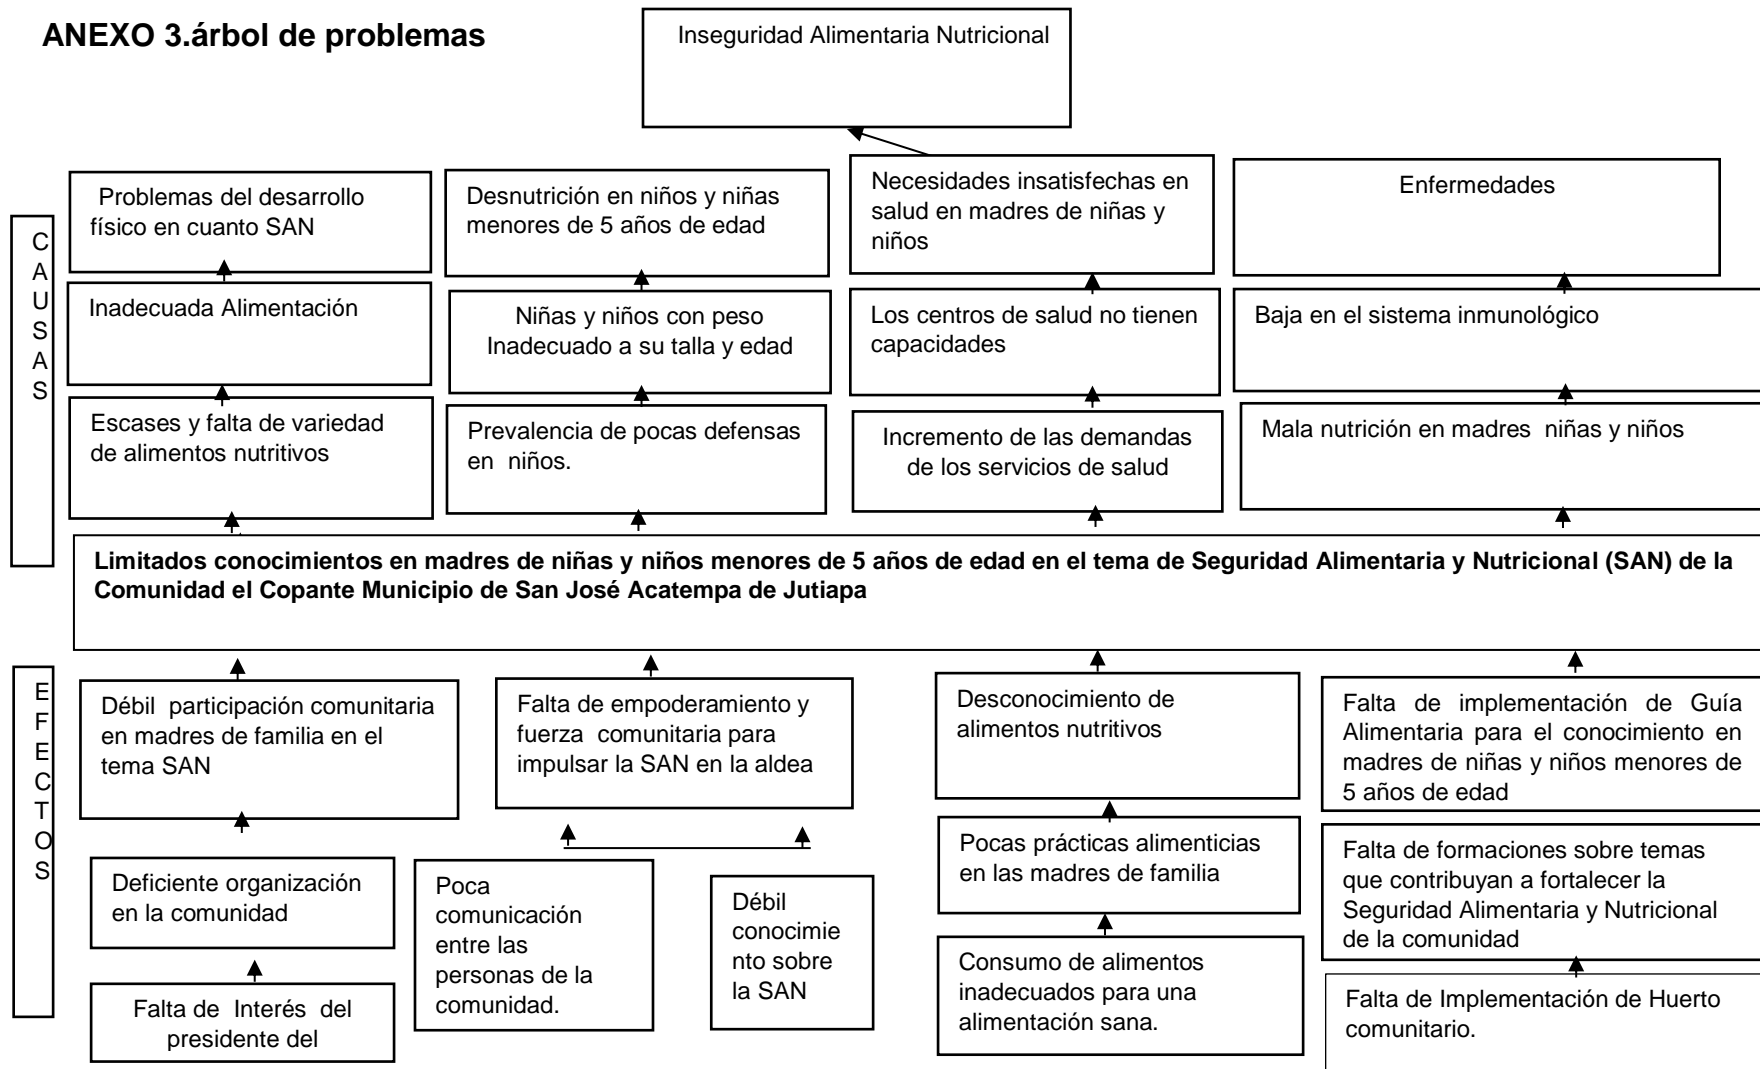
ANEXO 3.árbol de problemas

Inseguridad Alimentaria Nutricional

CAUSAS

Problemas del desarrollo físico en cuanto SAN

Desnutrición en niños y niñas menores de 5 años de edad

Necesidades insatisfechas en salud en madres de niñas y niños

Enfermedades

Inadecuada Alimentación

Niñas y niños con peso Inadecuado a su talla y edad

Los centros de salud no tienen capacidades

Baja en el sistema inmunológico

Escases y falta de variedad de alimentos nutritivos

Prevalencia de pocas defensas en niños.

Incremento de las demandas de los servicios de salud

Mala nutrición en madres niñas y niños

**Limitados conocimientos en madres de niñas y niños menores de 5 años de edad en el tema de Seguridad Alimentaria y Nutricional (SAN) de la Comunidad el Copante Municipio de San José Acatempa de Jutiapa**

EFECTOS

Débil participación comunitaria en madres de familia en el tema SAN

Falta de empoderamiento y fuerza comunitaria para impulsar la SAN en la aldea

Desconocimiento de alimentos nutritivos

Falta de implementación de Guía Alimentaria para el conocimiento en madres de niñas y niños menores de 5 años de edad

Deficiente organización en la comunidad

Poca comunicación entre las personas de la comunidad.

Débil conocimiento sobre la SAN

Pocas prácticas alimenticias en las madres de familia

Falta de formaciones sobre temas que contribuyan a fortalecer la Seguridad Alimentaria y Nutricional de la comunidad

Falta de Interés del presidente del

Consumo de alimentos inadecuados para una alimentación sana.

Falta de Implementación de Huerto comunitario.